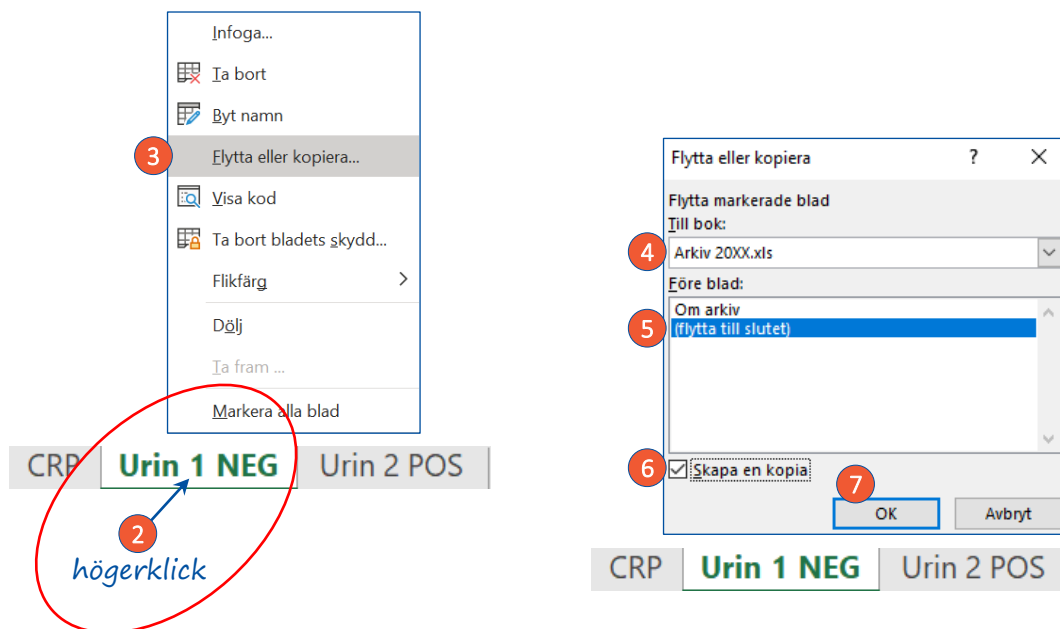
Infoga...
Ta bort
Byt namn
3
Flytta eller kopiera...
Visa kod
Ta bort bladets skydd...
Flikfärg
Dölj
Ta fram ...
Markera alla blad

CRP Urin 1 NEG Urin 2 POS

2
högerklick

Flytta eller kopiera ? ×
Flytta markerade blad
Till bok:
4
Arkiv 20XX.xls
Före blad:
Om arkiv
5
(flytta till slutet)
6
Skapa en kopia
7
OK
Avbryt

CRP Urin 1 NEG Urin 2 POS